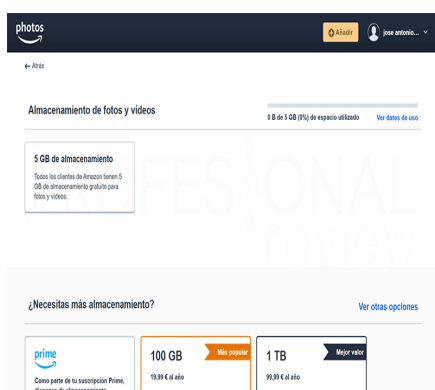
photos

Añadir

jose antonio...

← Atrás

Almacenamiento de fotos y vídeos

0 B de 5 GB (0%) de espacio utilizado

Ver datos de uso

5 GB de almacenamiento

Todos los clientes de Amazon tienen 5 GB de almacenamiento gratuito para fotos y vídeos.

PROFESIONAL review

¿Necesitas más almacenamiento?

Ver otras opciones

prime

Como parte de tu suscripción Prime, dispones de almacenamiento

100 GB

Más popular

19,99 € al año

1 TB

Mejor valor

99,99 € al año